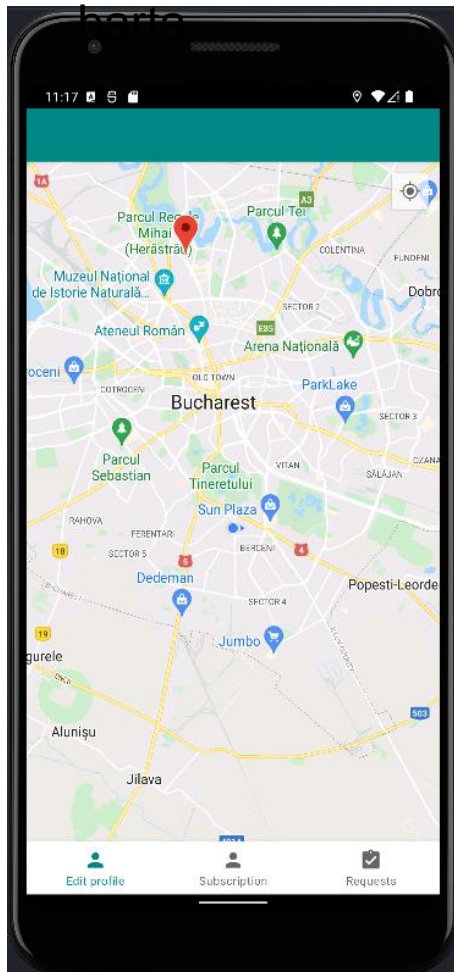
harta

11:17

1A
A3
Parcul Regele Mihai I (Herăstrău)
Parcul Tei
COLENTINA
FUNDENI
Muzeul Național de Istorie Naturală...
SECTOR 2
Dobro
Ateneul Român
E85
Arena Națională
roceni
COTROCENI
OLD TOWN
ParkLake
Bucharest
SECTOR 3
Parcul Sebastian
Parcul Tineretului
VITAN
SĂLĂJAN
Sun Plaza
RAHOVA
FERENTARI
BERCENI
SECTOR 5
Dedeman
SECTOR 4
Popesti-Leorde
19
Jumbo
gurele
503
Alunișu
Jilava

Edit profile
Subscription
Requests